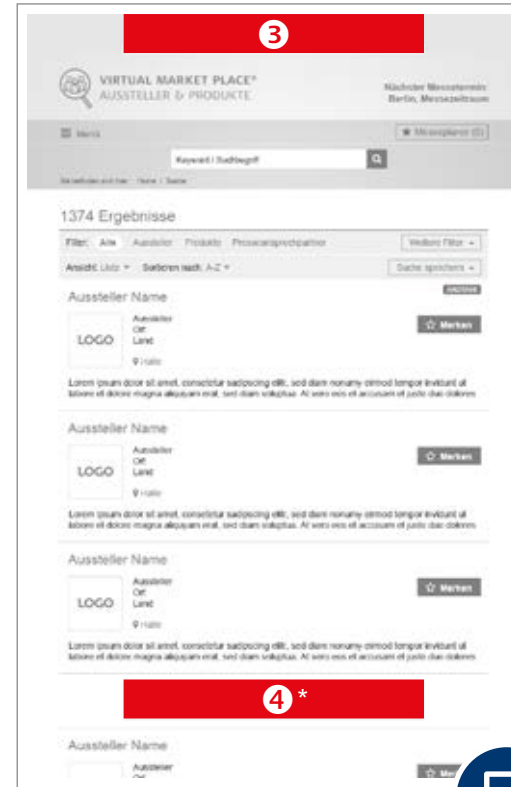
3

VIRTUAL MARKET PLACE®
AUSSTELLER & PRODUKTE

Nächster Messetermin
Berlin, Messezeitraum

☰ Menü

★ Merkzettel (0)

Keyword / Suchbegriff

Sie befinden sich hier: Home / Suche

1374 Ergebnisse

Filter: Alle Aussteller Produkte Presseansprechpartner

Weitere Filter

Ansicht: Liste Sortieren nach: A-Z

Suche speichern

Aussteller Name

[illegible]

LOGO

Aussteller
Ort
Land

Halle

☆ Merken

Lorem ipsum dolor sit amet, consectetur sadipscing elitr, sed diam nonumy eirmod tempor invidunt ut labore et dolore magna aliquyam erat, sed diam voluptua. At vero eos et accusam et justo duo dolores

Aussteller Name

LOGO

Aussteller
Ort
Land

Halle

☆ Merken

Lorem ipsum dolor sit amet, consectetur sadipscing elitr, sed diam nonumy eirmod tempor invidunt ut labore et dolore magna aliquyam erat, sed diam voluptua. At vero eos et accusam et justo duo dolores

Aussteller Name

LOGO

Aussteller
Ort
Land

Halle

☆ Merken

Lorem ipsum dolor sit amet, consectetur sadipscing elitr, sed diam nonumy eirmod tempor invidunt ut labore et dolore magna aliquyam erat, sed diam voluptua. At vero eos et accusam et justo duo dolores

4 *

Aussteller Name

Aussteller
Ort

☆ Me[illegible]